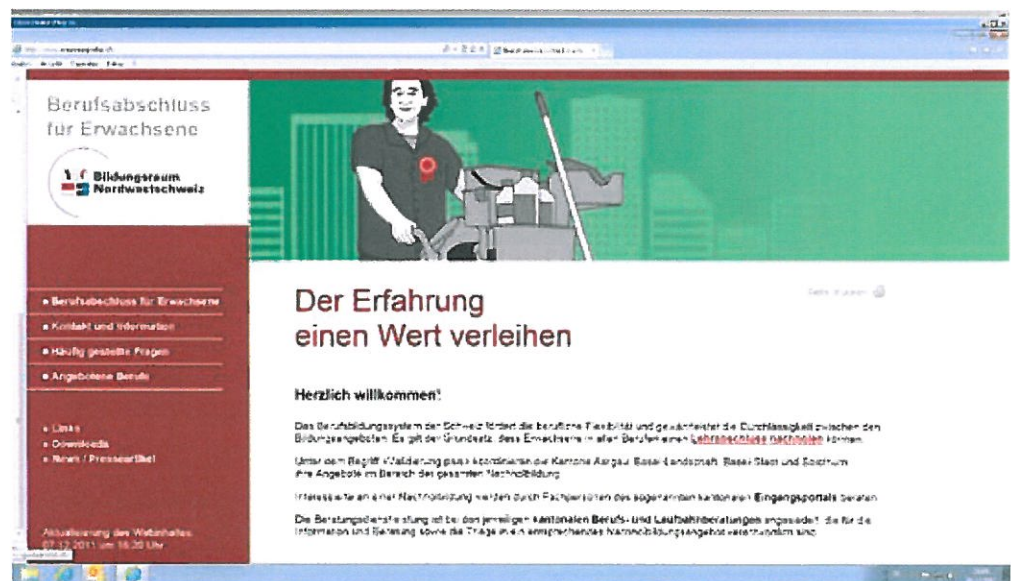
Berufsabschluss
für Erwachsene

Bildungsraum
Nordwestschweiz

• Berufsabschluss für Erwachsene
• Kontakt und Information
• Häufig gestellte Fragen
• Angebotene Berufe

• Links
• Downloads
• News / Presseartikel

Aktualisierung des Webinhaltes:
07.12.2011 um 16:30 Uhr

Der Erfahrung
einen Wert verleihen

Seite drucken

Herzlich willkommen!

Das Berufsbildungssystem der Schweiz fördert die berufliche Flexibilität und gewährleistet die Durchlässigkeit zwischen den Bildungsangeboten. Es gilt der Grundsatz, dass Erwachsene in allen Berufen einen Lehrabschluss nachholen können.

Unter dem Begriff «Validierung plus» koordinieren die Kantone Aargau, Basel-Landschaft, Basel-Stadt und Solothurn ihre Angebote im Bereich der gesamten Nachholbildung.

Interessierte an einer Nachholbildung werden durch Fachpersonen des sogenannten kantonalen Eingangsportals beraten.

Die Beratungsdienstleistung ist bei den jeweiligen kantonalen Berufs- und Laufbahnberatungen angesiedelt, die für die Information und Beratung sowie die Triage in ein entsprechendes Nachholbildungsangebot verantwortlich sind.